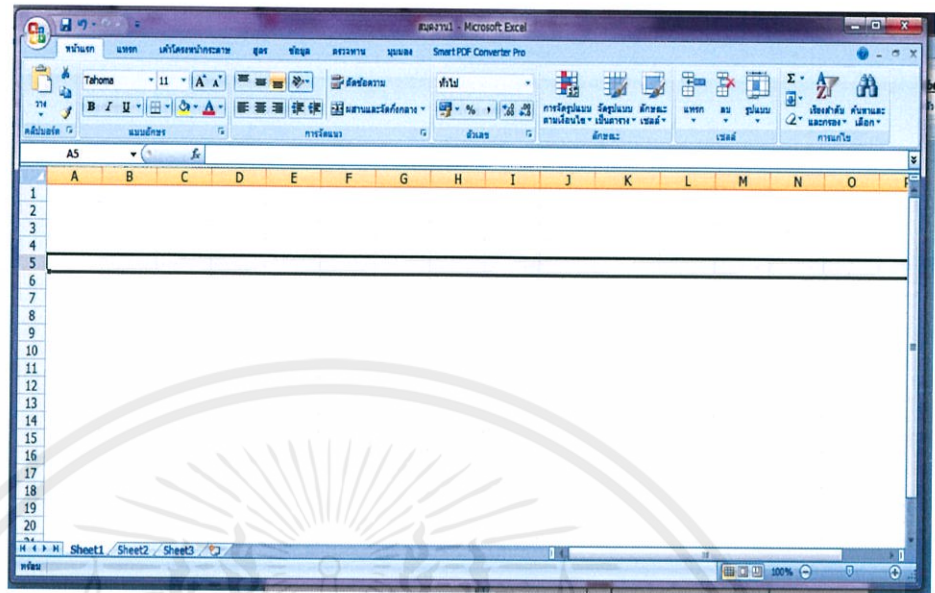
สมุดงาน1 - Microsoft Excel

หน้าแรก แทรก เค้าโครงหน้ากระดาษ สูตร ข้อมูล ตรวจทาน มุมมอง Smart PDF Converter Pro

Tahoma 11 ตัดข้อความ ทั่วไป

ผสานและจัดกึ่งกลาง

การจัดรูปแบบตามเงื่อนไข จัดรูปแบบเป็นตาราง ลักษณะเซลล์ แทรก ลบ รูปแบบ เรียงลำดับและกรอง ค้นหาและเลือก

คลิปบอร์ด แบบอักษร การจัดแนว ตัวเลข ลักษณะ เซลล์ การแก้ไข

A5 $f_x$

A B C D E F G H I J K L M N O

1
2
3
4
5
6
7
8
9
10
11
12
13
14
15
16
17
18
19
20

Sheet1 Sheet2 Sheet3

พร้อม 100%